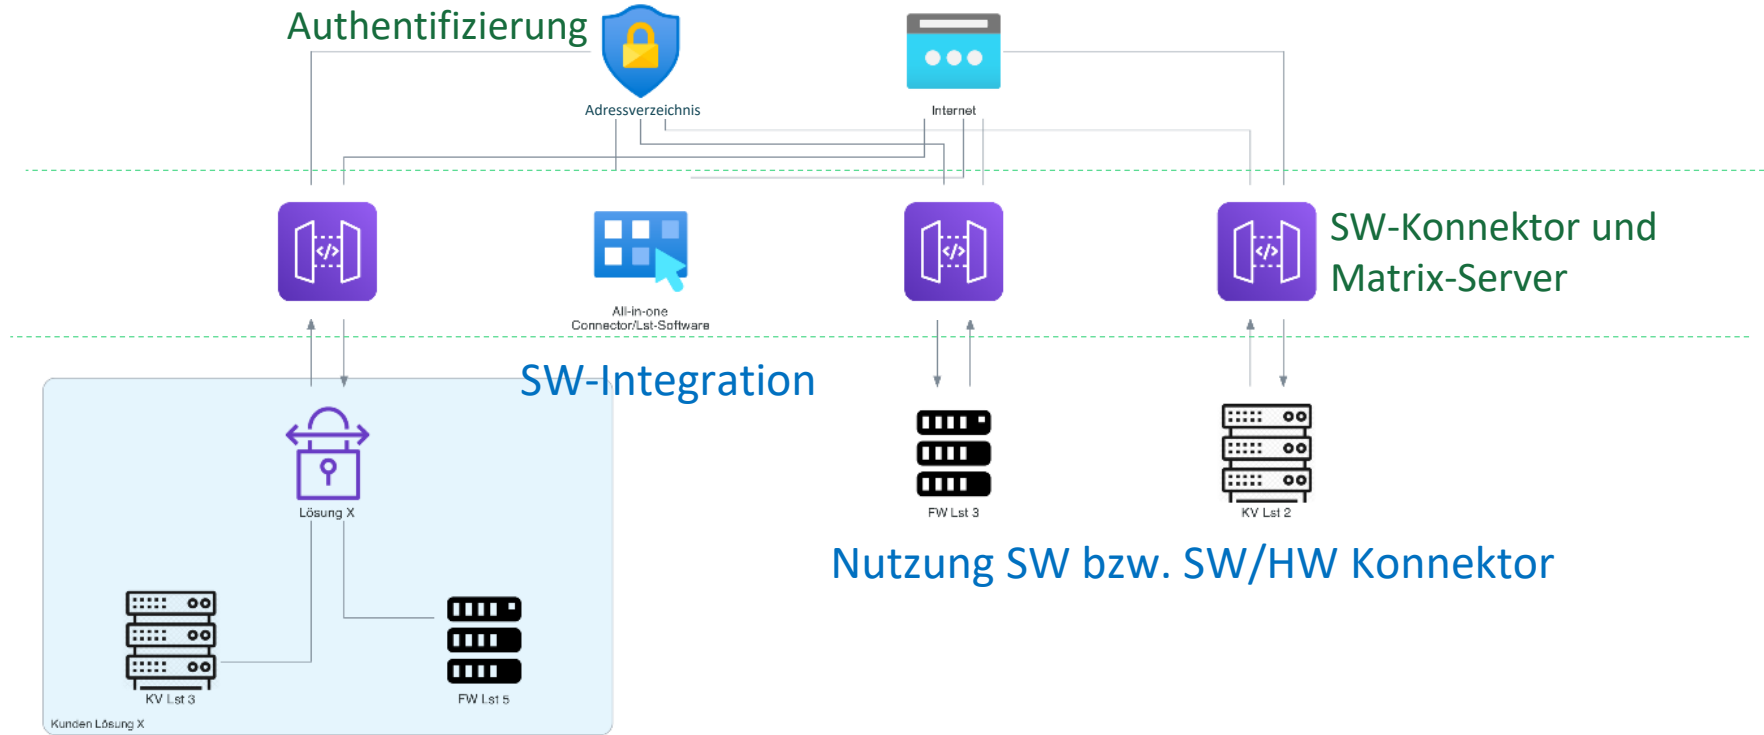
Authentifizierung

Adressverzeichnis

Internet

SW-Konnektor und Matrix-Server

All-in-one Connector/Lst-Software

SW-Integration

Lösung X

FW Lst 3

KV Lst 2

Nutzung SW bzw. SW/HW Konnektor

KV Lst 3

FW Lst 5

Kunden Lösung X